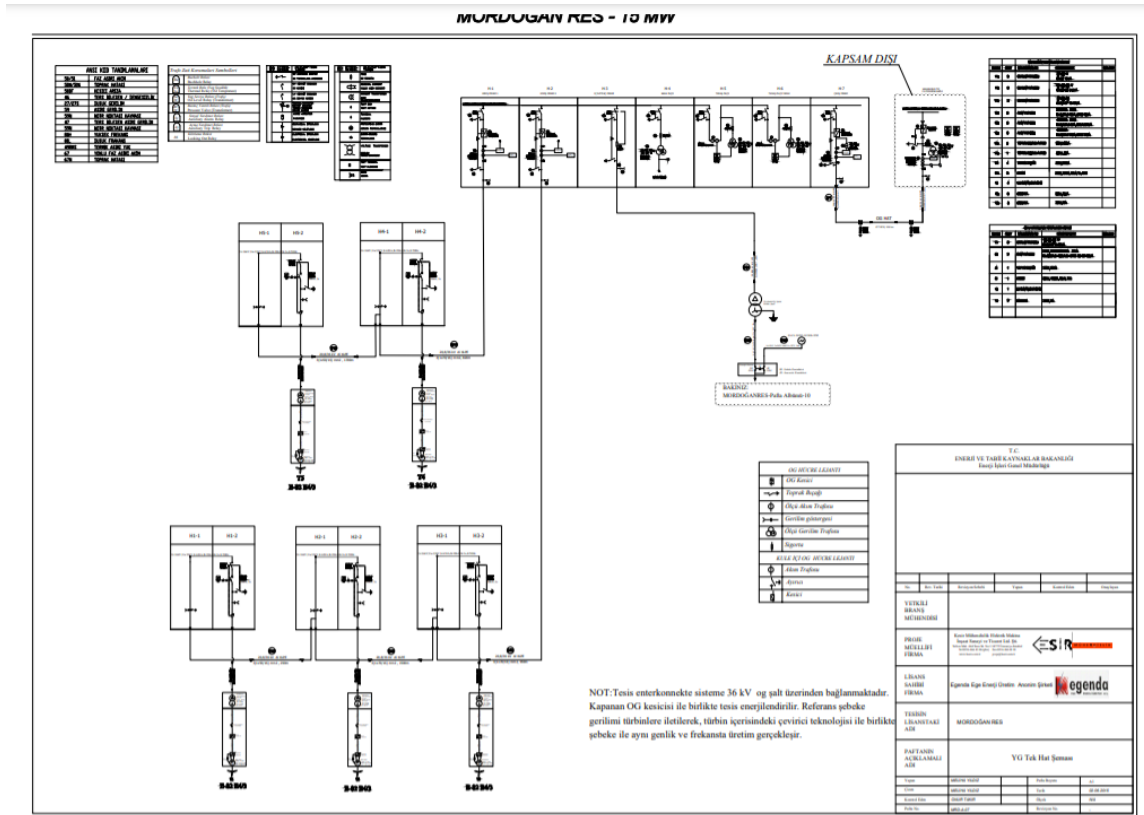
MORDOĞAN RES - 15 MW

KAPSAM DIŞI

BAĞLANTI:
MORDOĞANRES-Pafta Ahmet-10

OG HÜCRE LEJANTI
OG Kesici
Toprak Bıçağı
Ölçü Akım Trafosu
Gerilim gösterge
Ölçü Gerilim Trafosu
Sigorta
KULE İÇİ OG HÜCRE LEJANTI
Akım Trafosu
Ayırıcı
Kesici

H1-1
H1-2

NOT:Tesis enterkonnekte sisteme 36 kV og şalt üzerinden bağlanmaktadır. Kapanan OG kesicisi ile birlikte tesis enerjilendirilir. Referans şebeke gerilimi türbinlere iletilerek, türbin içerisindeki çevirici teknolojisi ile birlikte şebeke ile aynı genlik ve frekansta üretim gerçekleşir.

T.C.
ENERJİ VE TABİİ KAYNAKLAR BAKANLIĞI
Enerji İşleri Genel Müdürlüğü

YETKİLİ BRANŞ MÜHENDİSİ
PROJE MÜELLİFİ FİRMA
ESİR
LİSANS SAHİBİ FİRMA
Egenda Ege Enerji Üretim Anonim Şirketi
egenda
TESİSİN LİSANSTAKİ ADI
MORDOĞAN RES
PAFTANIN AÇIKLAMALI ADI
YG Tek Hat Şeması